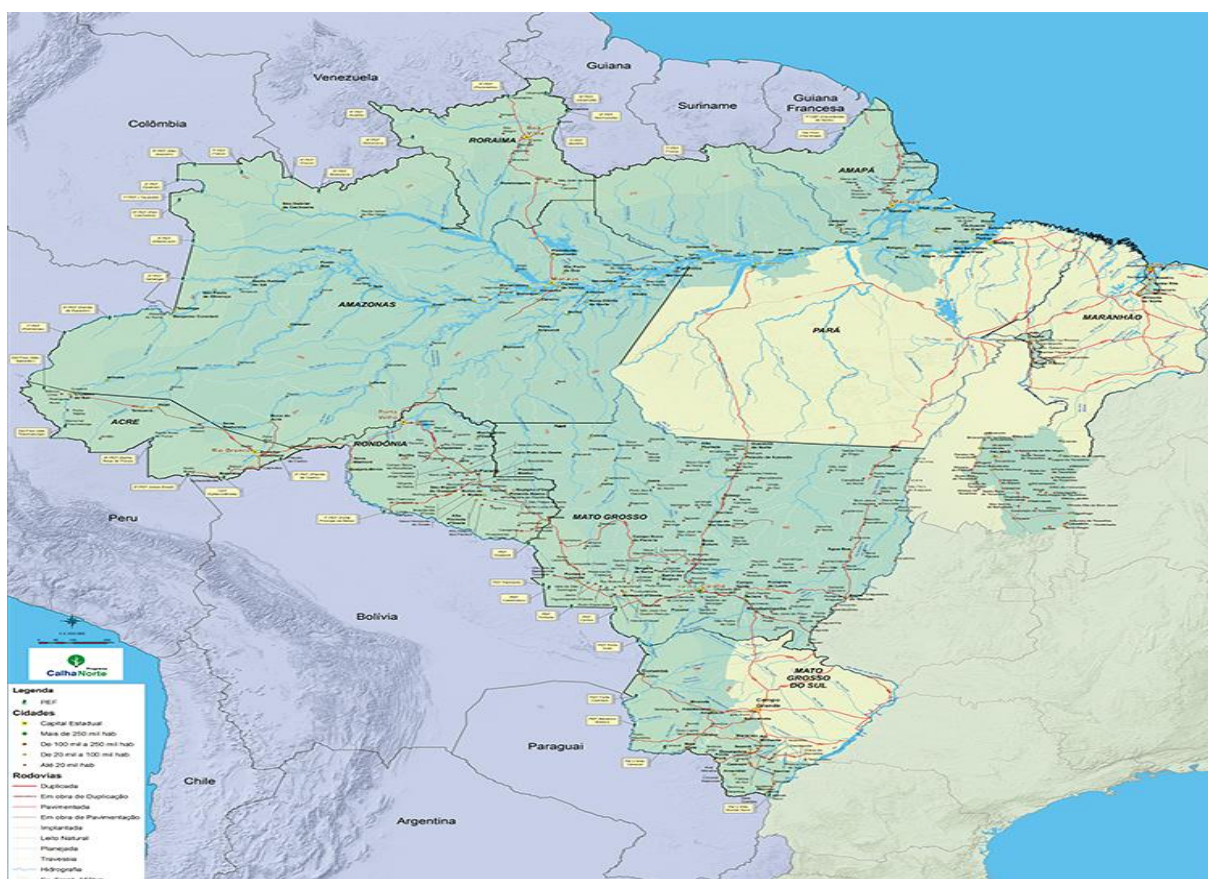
Venezuela
Guiana
Suriname
Guiana Francesa
Colômbia
RORAIMA
AMAPÁ
AMAZONAS
PARÁ
MARANHÃO
ACRE
RONDÔNIA
Porto Velho
Rio Branco
MATO GROSSO
Peru
Bolívia
MATO GROSSO DO SUL
Campo Grande
Paraguai
Chile
Argentina
Programa Calha Norte
Legenda
PEF
Cidades
Capital Estadual
Mais de 250 mil hab
De 100 mil a 250 mil hab
De 20 mil a 100 mil hab
Até 20 mil hab
Rodovias
Duplicada
Em obra de Duplicação
Pavimentada
Em obra de Pavimentação
Implantada
Leito Natural
Planejada
Travessia
Hidrografia
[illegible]